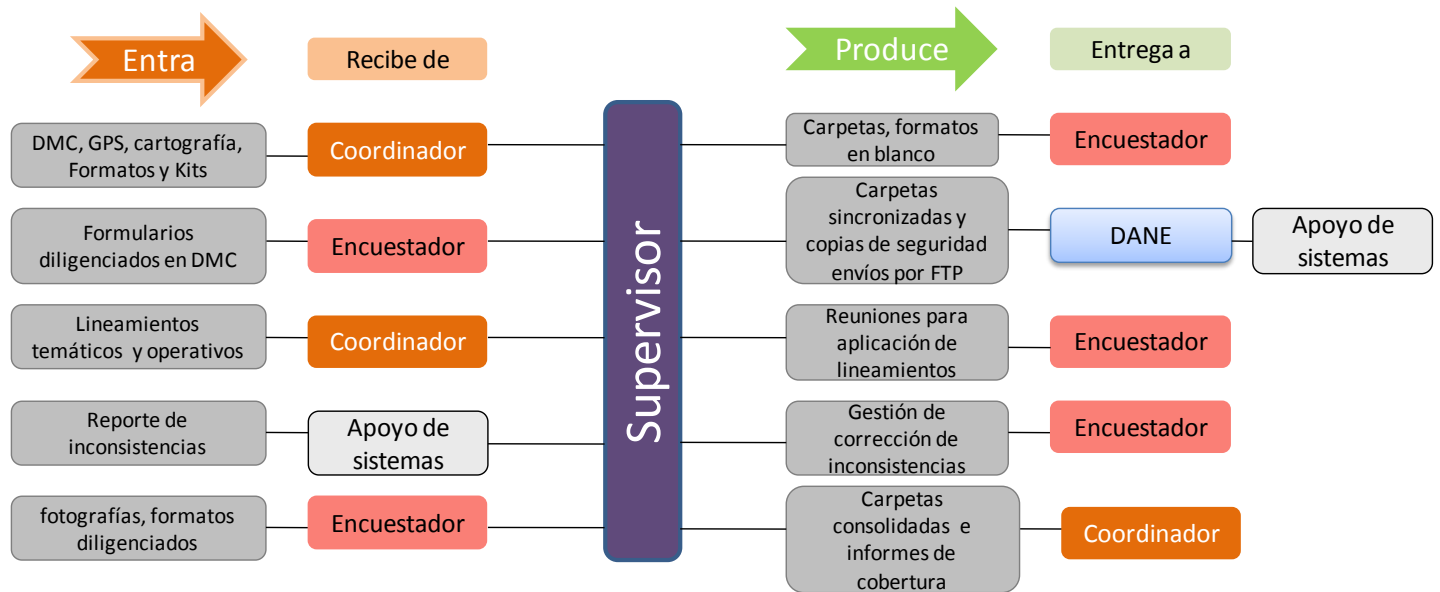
Entra

Recibe de

Produce

Entrega a

DMC, GPS, cartografía, Formatos y Kits

Coordinador

Formularios diligenciados en DMC

Encuestador

Lineamientos temáticos y operativos

Coordinador

Reporte de inconsistencias

Apoyo de sistemas

fotografías, formatos diligenciados

Encuestador

Supervisor

Carpetas, formatos en blanco

Encuestador

Carpetas sincronizadas y copias de seguridad envíos por FTP

DANE

Apoyo de sistemas

Reuniones para aplicación de lineamientos

Encuestador

Gestión de corrección de inconsistencias

Encuestador

Carpetas consolidadas e informes de cobertura

Coordinador